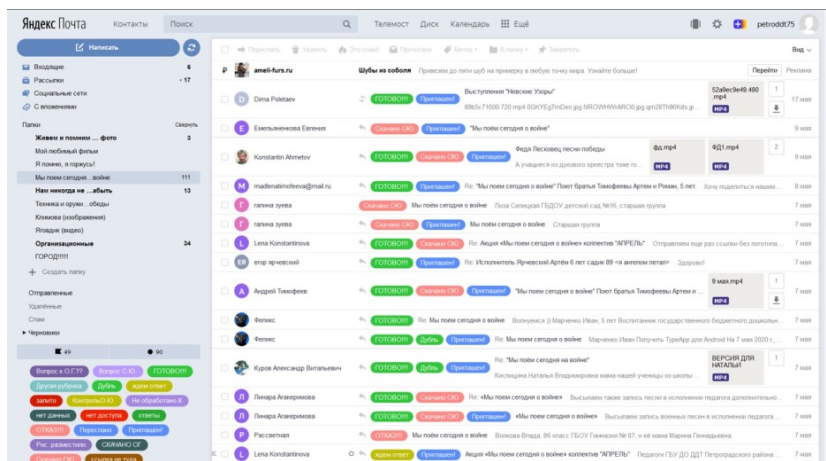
Яндекс Почта Контакты Поиск Телемост Диск Календарь Ещё petroddt75

Написать

Входящие 6
Рассылки +17
Социальные сети
С вложениями

Папки Свернуть
Живем и помним ... фото 3
Мой любимый фильм
Я помню, я горжусь!
Мы поем сегодня... войне 111
Нам никогда не ...быть 13
Техника и оружи...обеды
Клипова (изображения)
Ягодник (видео)
Организационные 34
ГОРОД!!!!!
+ Создать папку

Отправленные
Удалённые
Спам
Черновики

49 90

Вопрос к О.Г.?? Вопрос С.Ю. ГОТОВО!!! Другая рубрика Дубль ждем ответ запито Контроль О.Ю. Не обработано Х нет данных нет доступа ответы ОТКАЗ!!! Переслано Приглашен! Рис. разместили СКАЧАНО ОГ Скачано ОЮ ссылка не тула

Переслать Удалить Это спам! Прочитано Метки В папку Закрепить Вид

ameli-furs.ru Шубы из соболя Привезем до пяти шуб на примерку в любую точку мира Узнайте больше! Перейти Реклама

Dima Poletaev ГОТОВО!!! Приглашен! Выступление "Невские Узоры" 17 мая
Емельяненкова Евгения Скачано ОЮ Приглашен! "Мы поем сегодня о войне" 9 мая
Konstantin Ahmetov ГОТОВО!!! Скачано ОЮ Приглашен! Федя Лесковец песни победы А учащиеся из духового оркестра тоже го... фд.mp4 ФД1.mp4 9 мая
madlenatimofeeva@mail.ru ГОТОВО!!! Приглашен! Re: "Мы поем сегодня о войне" Поют братья Тимофеевы Артем и Роман, 5 лет. Хочу поделиться нашим... 7 мая
галина зуева Скачано ОЮ Мы поем сегодня о войне Лиза Селицкая ГБДОУ детский сад №16, старшая группа 7 мая
галина зуева Скачано ОЮ Приглашен! Мы поем сегодня о войне Старшая группа 7 мая
Lena Konstantinova ГОТОВО!!! Скачано ОЮ Re: Акция «Мы поем сегодня о войне» коллектив "АПРЕЛЬ" Отправляем еще раз ссылки без логотипа 7 мая
егор ярческий ГОТОВО!!! Приглашен! Re: Исполнитель Ярческий Артём 6 лет садик 89 «а ангелом летал» Здорово! 7 мая
Андрей Тимофеев ГОТОВО!!! Приглашен! Re: "Мы поем сегодня о войне" Поют братья Тимофеевы Артем и 9 мая.mp4 7 мая
Феликс ГОТОВО!!! Re: Мы поем сегодня о войне Волнуемся )) Марченко Иван, 5 лет Воспитанник государственного бюджетного дошколь... 7 мая
Феликс ГОТОВО!!! Дубль Приглашен! Re: Мы поем сегодня о войне Марченко Иван Получить TypeApp для Android На 7 мая 2020 г. 7 мая
Куров Александр Витальевич ГОТОВО!!! Дубль Приглашен! Re: "Мы поем сегодня на войне" Кисляцина Наталья Владимировна мама нашей ученицы из школы ... ВЕРСИЯ ДЛЯ НАТАЛЬИ 7 мая
Линара Азанкримова ГОТОВО!!! Приглашен! Re: «Мы поем сегодня о войне» Высылаем также запись песни в исполнении педагога дополнительно... 7 мая
Линара Азанкримова ГОТОВО!!! Скачано ОЮ Приглашен! Re: «Мы поем сегодня о войне» Высылаем запись военных песен в исполнении педагога 7 мая
Рассветная ОТКАЗ!!! Приглашен! Мы поем сегодня о войне Волкова Влада, 86 класс ГБОУ Гимназия № 87, и её мама Марина Геннадьевна 7 мая
Lena Konstantinova ждем ответ Приглашен! Акция «Мы поем сегодня о войне» коллектив "АПРЕЛЬ" Педагоги ГБУ ДО ДДТ Петроградского района 7 мая